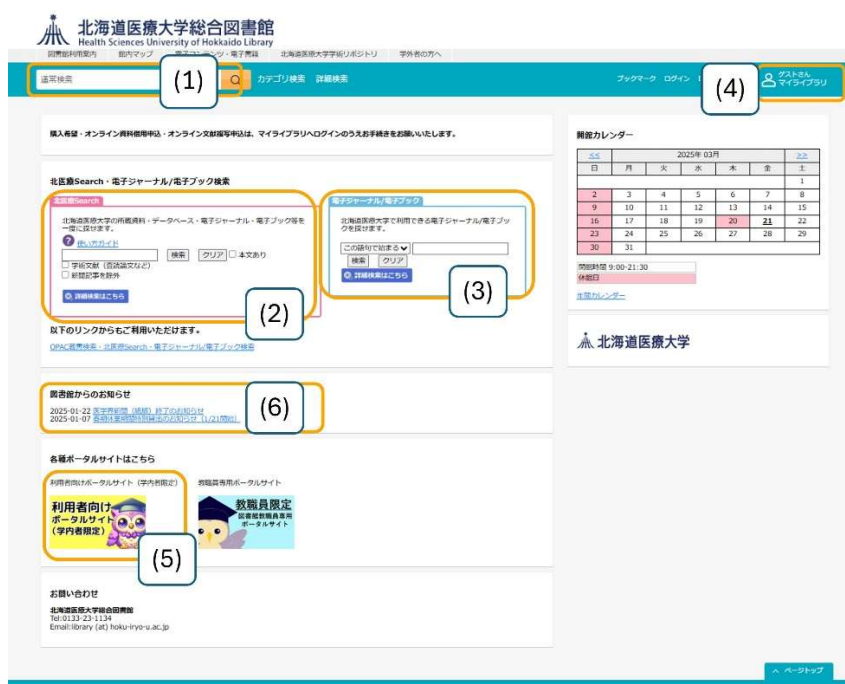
北海道医療大学総合図書館
Health Sciences University of Hokkaido Library

図書館利用案内　館内マップ　電子コンテンツ・電子書籍　北海道医療大学学術リポジトリ　学外者の方へ

通常検索　(1)　カテゴリ検索　詳細検索　ブックマーク　ログイン　(4)　ゲストさん マイライブラリ

購入希望・オンライン資料複写申込・オンライン文献複写申込は、マイライブラリへログインのうえお手続きをお願いいたします。

北医療Search・電子ジャーナル/電子ブック検索

北医療Search
北海道医療大学の所蔵資料・データベース・電子ジャーナル・電子ブック等を一度に探せます。
使い方ガイド
検索　クリア　本文あり
学術文献（査読論文など）
新聞記事を除外
詳細検索はこちら
(2)

電子ジャーナル/電子ブック
北海道医療大学で利用できる電子ジャーナル/電子ブックを探せます。
この語句で始まる
検索　クリア
詳細検索はこちら
(3)

以下のリンクからもご利用いただけます。
OPAC蔵書検索・北医療Search・電子ジャーナル/電子ブック検索

図書館からのお知らせ
2025-01-22 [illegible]
2025-01-07 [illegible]
(6)

各種ポータルサイトはこちら
利用者向けポータルサイト（学内者限定）　教職員専用ポータルサイト
利用者向け ポータルサイト (学内者限定)　教職員限定 図書館教職員専用 ポータルサイト
(5)

お問い合わせ
北海道医療大学総合図書館
Tel:0133-23-1134
Email:library (at) hoku-iryo-u.ac.jp

開館カレンダー

| << | | 2025年 03月 | | | | >> |
|---|---|---|---|---|---|---|
| 日 | 月 | 火 | 水 | 木 | 金 | 土 |
| | | | | | | 1 |
| 2 | 3 | 4 | 5 | 6 | 7 | 8 |
| 9 | 10 | 11 | 12 | 13 | 14 | 15 |
| 16 | 17 | 18 | 19 | 20 | 21 | 22 |
| 23 | 24 | 25 | 26 | 27 | 28 | 29 |
| 30 | 31 | | | | | |

開館時間 9:00-21:30
休館日
年間カレンダー

北海道医療大学

ページトップ